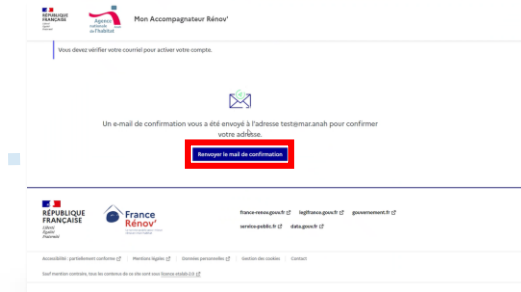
RÉPUBLIQUE FRANÇAISE
Liberté
Égalité
Fraternité

Agence nationale de l'habitat

Mon Accompagnateur Rénov'

Vous devez vérifier votre courriel pour activer votre compte.

Un e-mail de confirmation vous a été envoyé à l'adresse test@mar.anah pour confirmer votre adresse.

Renvoyer le mail de confirmation

RÉPUBLIQUE FRANÇAISE
Liberté
Égalité
Fraternité

France Rénov'

france-renov.gouv.fr
legifrance.gouv.fr
gouvernement.fr
service-public.fr
data.gouv.fr

Accessibilité : partiellement conforme
Mentions légales
Données personnelles
Gestion des cookies
Contact

Sauf mention contraire, tous les contenus de ce site sont sous licence etalab-2.0